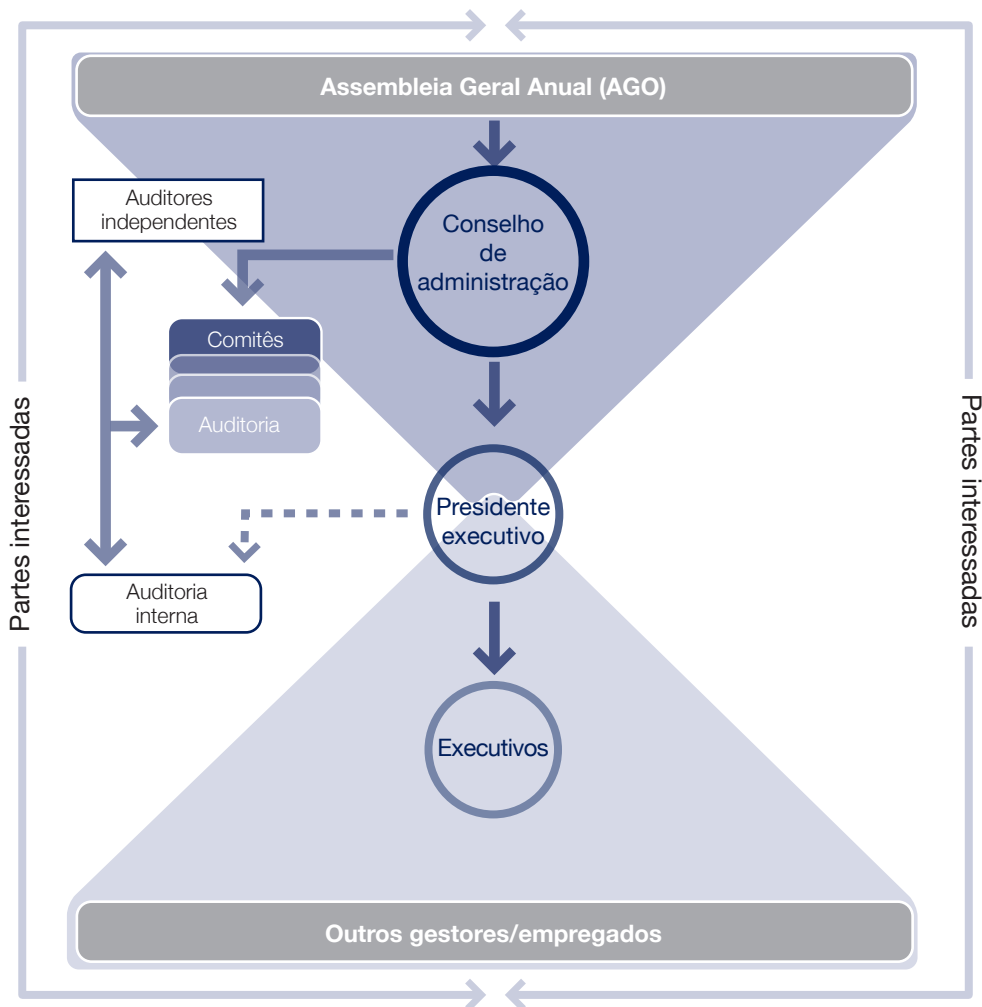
Assembleia Geral Anual (AGO)

Auditores independentes

Conselho de administração

Comitês

Auditoria

Presidente executivo

Auditoria interna

Executivos

Partes interessadas

Partes interessadas

Outros gestores/empregados